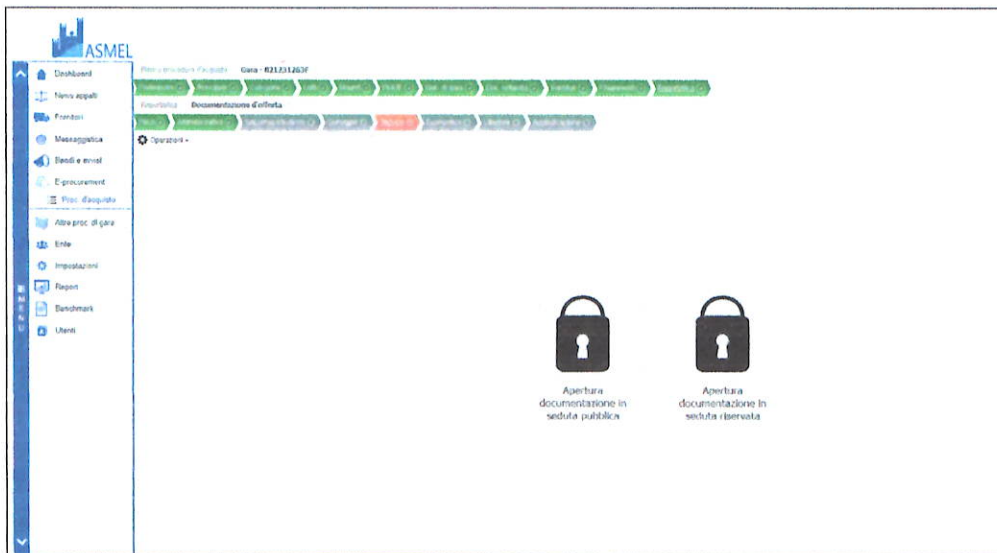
ASMEL

Dashboard
Nuovi appalti
Fornitori
Messaggistica
Bandi e avvisi
E-procurement
Proc. d'acquisto
Altre proc. di gara
Ente
Impostazioni
Report
Benchmark
Utenti

MENU

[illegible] Gara - R21231263F

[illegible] Documentazione d'offerta

Operazioni

Apertura documentazione in seduta pubblica

Apertura documentazione in seduta riservata